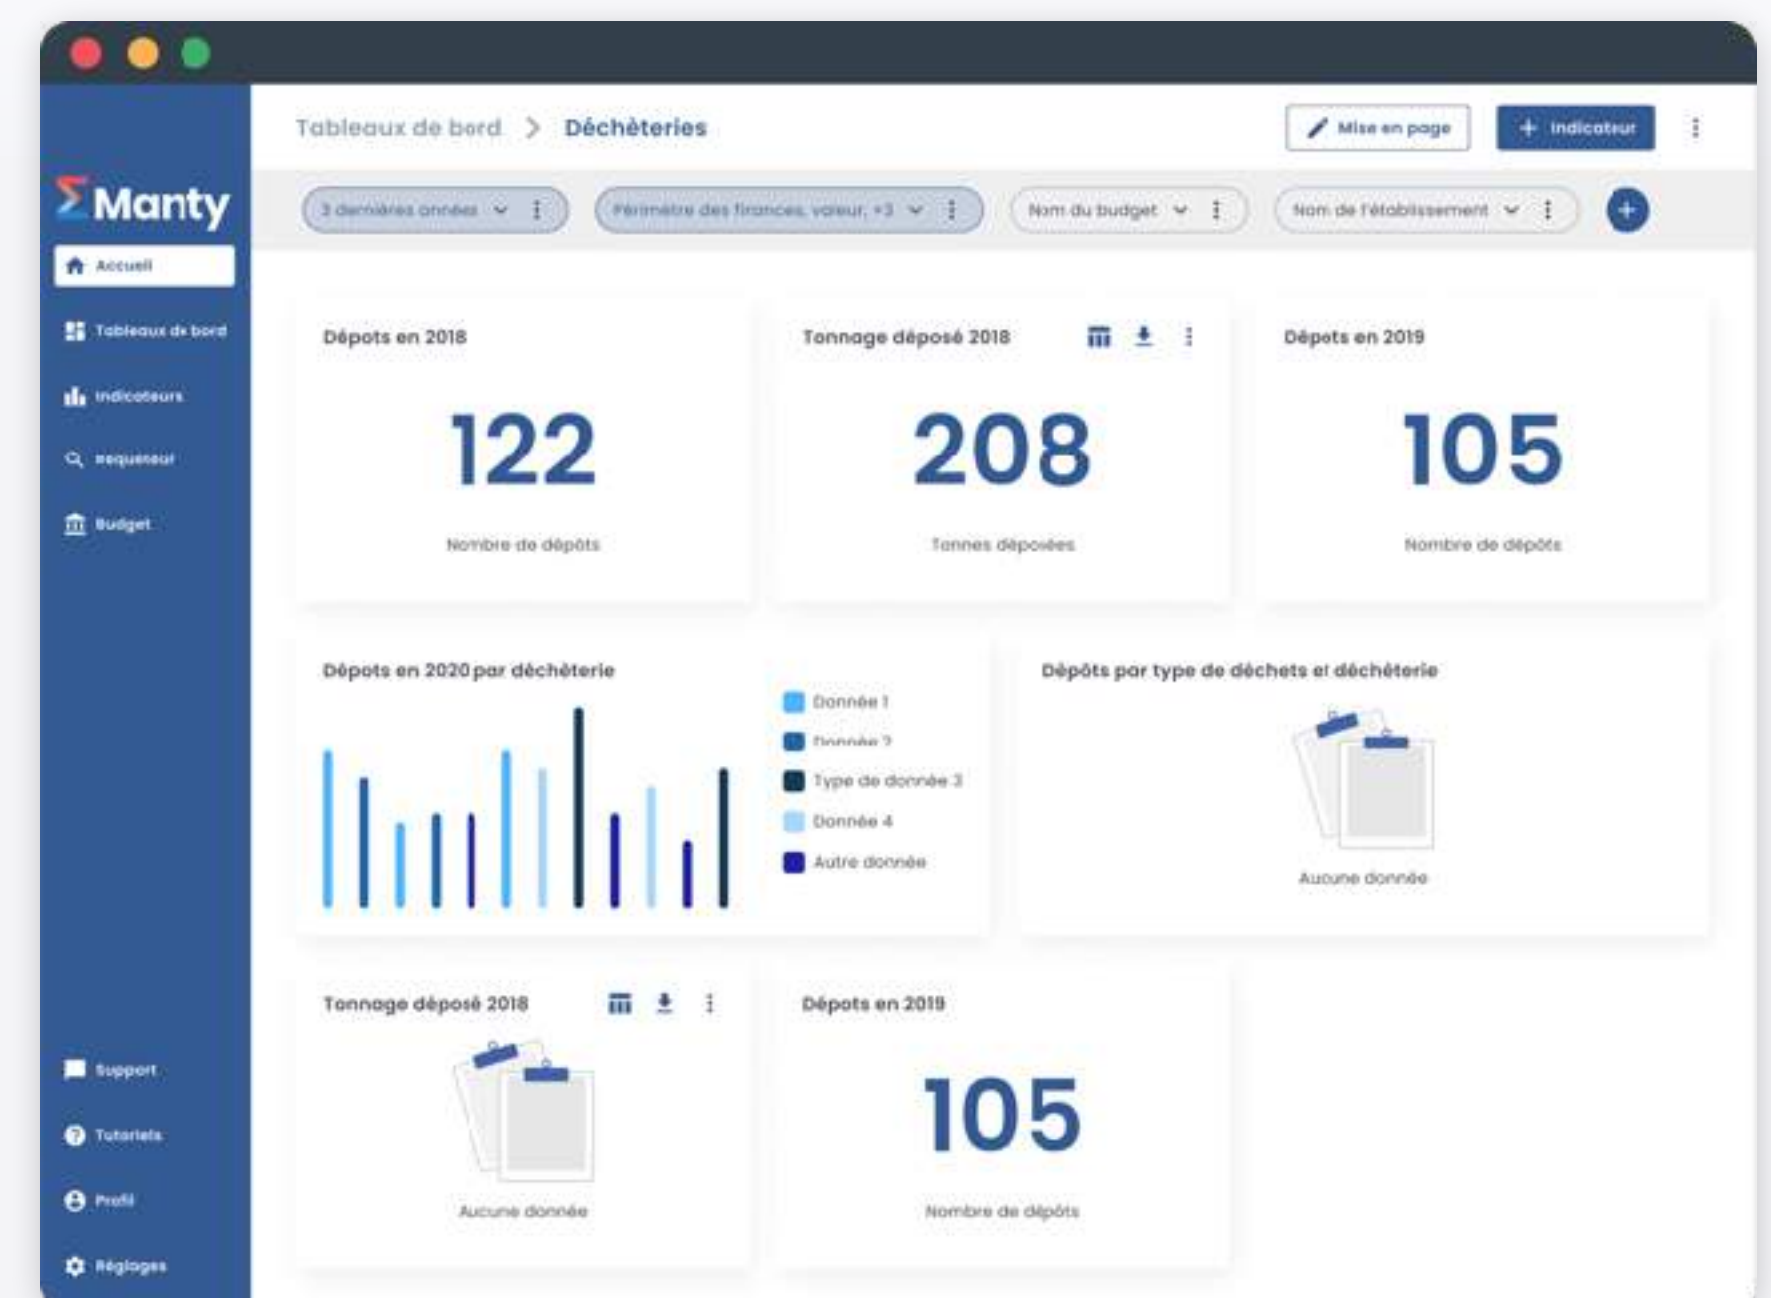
Manty

Accueil

Tableaux de bord

Indicateurs

Requeteur

Budget

Support

Tutoriels

Profil

Réglages

Tableaux de bord > Déchèteries

Mise en page

+ Indicateur

3 dernières années

Périmètre des finances, valeur, +3

Nom du budget

Nom de l'établissement

Dépots en 2018

122

Nombre de dépôts

Tonnage déposé 2018

208

Tonnes déposées

Dépots en 2019

105

Nombre de dépôts

Dépots en 2020 par déchèterie

Donnée 1

Donnée 2

Type de donnée 3

Donnée 4

Autre donnée

Dépôts par type de déchets et déchèterie

Aucune donnée

Tonnage déposé 2018

Aucune donnée

Dépots en 2019

105

Nombre de dépôts